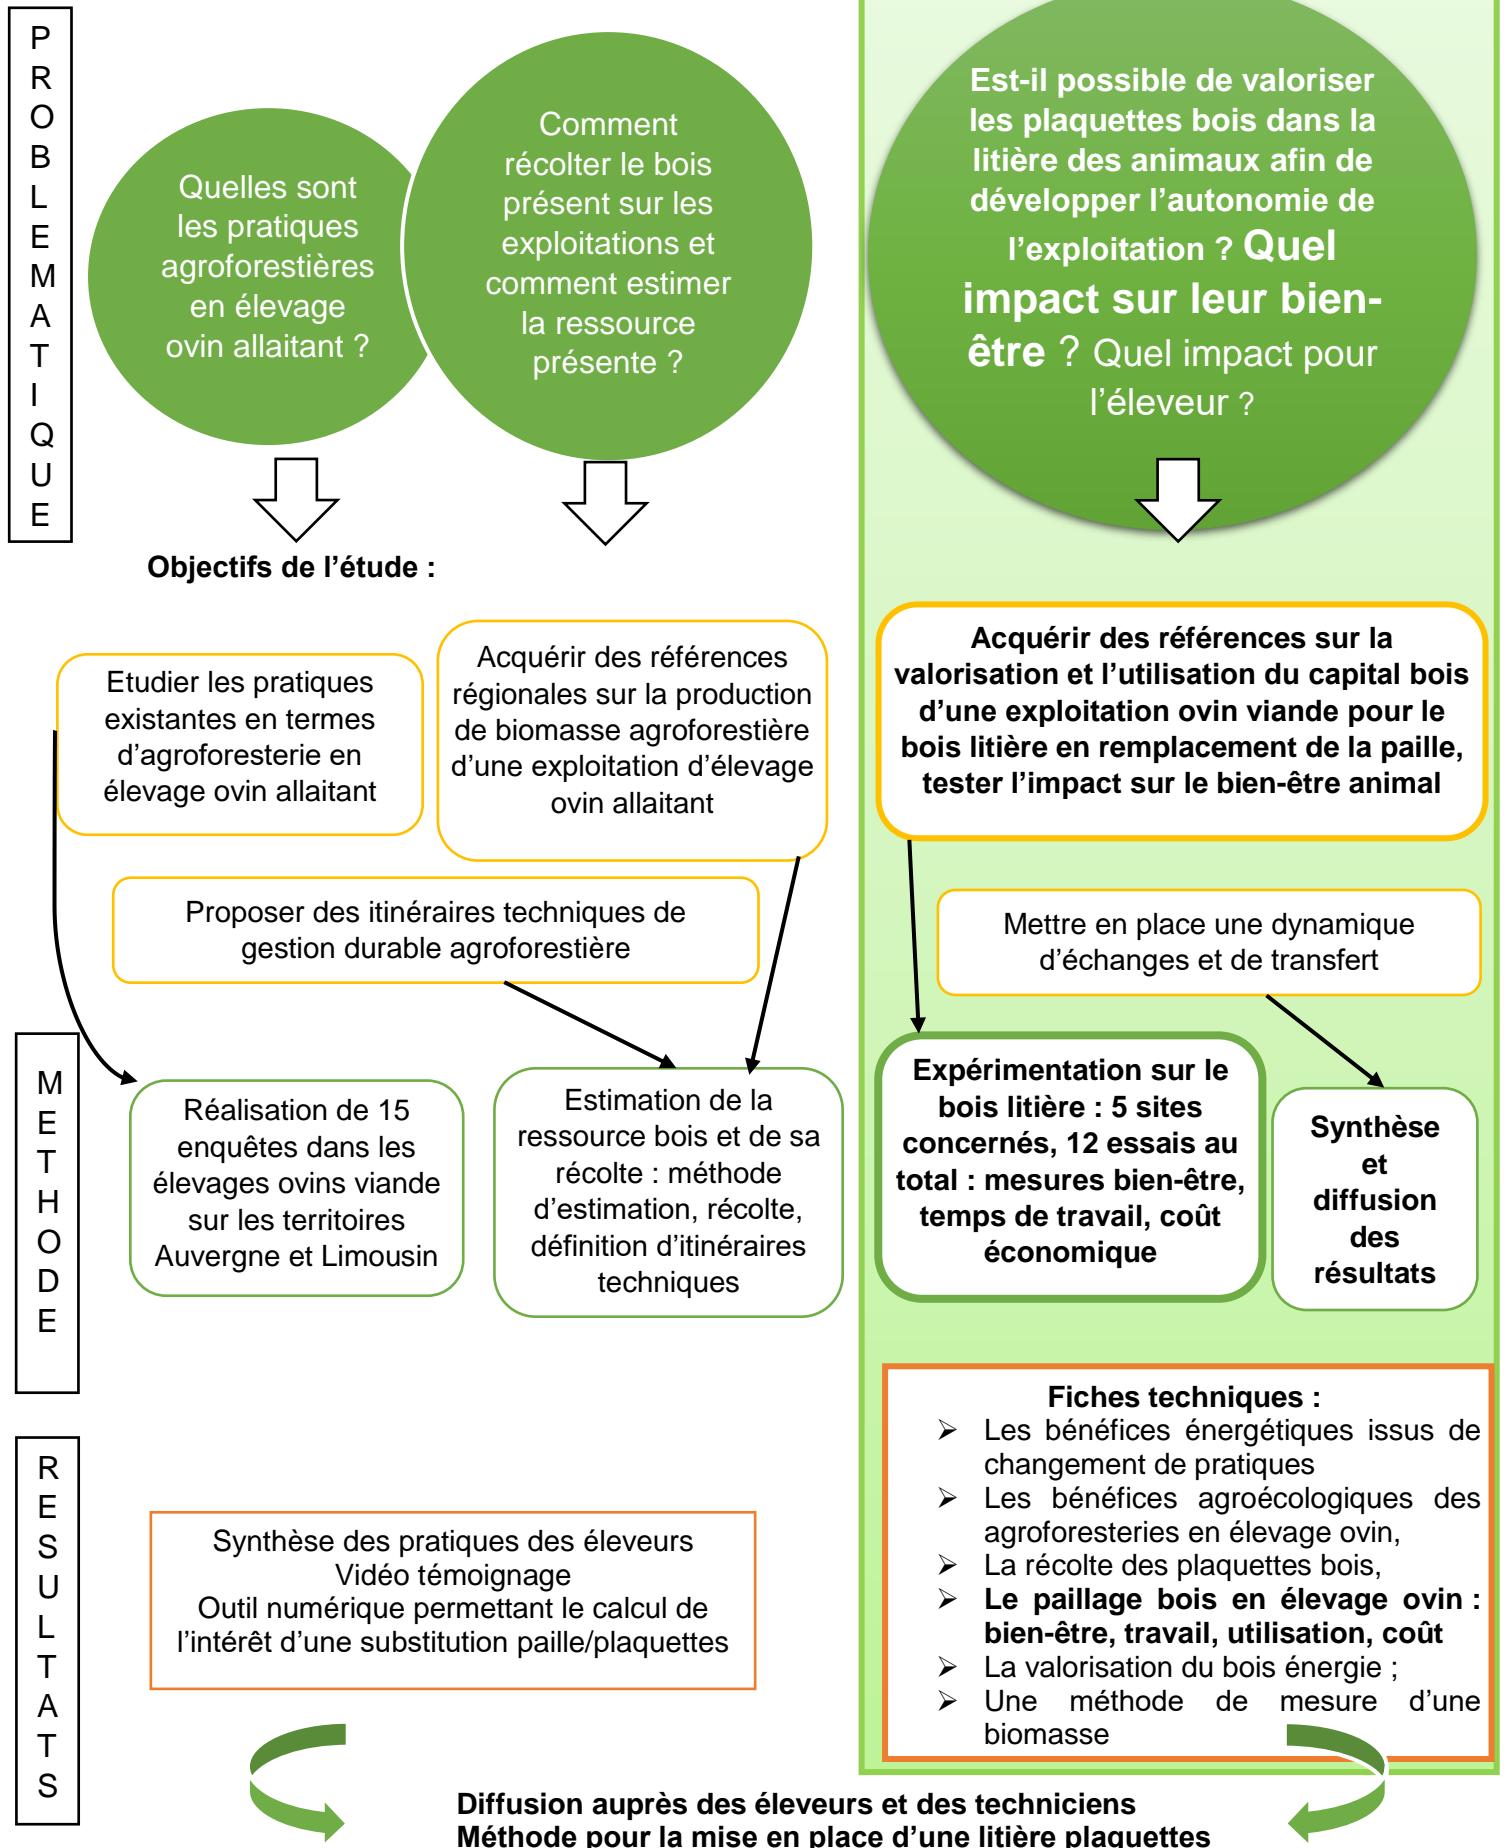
PROBLEMATIQUE

Quelles sont les pratiques agroforestières en élevage ovin allaitant ?

Comment récolter le bois présent sur les exploitations et comment estimer la ressource présente ?

Est-il possible de valoriser les plaquettes bois dans la litière des animaux afin de développer l'autonomie de l'exploitation ? Quel impact sur leur bien-être ? Quel impact pour l'éleveur ?

Objectifs de l'étude :

Etudier les pratiques existantes en termes d'agroforesterie en élevage ovin allaitant

Acquérir des références régionales sur la production de biomasse agroforestière d'une exploitation d'élevage ovin allaitant

Acquérir des références sur la valorisation et l'utilisation du capital bois d'une exploitation ovin viande pour le bois litière en remplacement de la paille, tester l'impact sur le bien-être animal

Proposer des itinéraires techniques de gestion durable agroforestière

Mettre en place une dynamique d'échanges et de transfert

METHODE

Réalisation de 15 enquêtes dans les élevages ovins viande sur les territoires Auvergne et Limousin

Estimation de la ressource bois et de sa récolte : méthode d'estimation, récolte, définition d'itinéraires techniques

Expérimentation sur le bois litière : 5 sites concernés, 12 essais au total : mesures bien-être, temps de travail, coût économique

Synthèse et diffusion des résultats

RESULTATS

Fiches techniques :
➢ Les bénéfices énergétiques issus de changement de pratiques
➢ Les bénéfices agroécologiques des agroforesteries en élevage ovin,
➢ La récolte des plaquettes bois,
➢ Le paillage bois en élevage ovin : bien-être, travail, utilisation, coût
➢ La valorisation du bois énergie ;
➢ Une méthode de mesure d'une biomasse

Synthèse des pratiques des éleveurs
Vidéo témoignage
Outil numérique permettant le calcul de l'intérêt d'une substitution paille/plaquettes

Diffusion auprès des éleveurs et des techniciens
Méthode pour la mise en place d'une litière plaquettes